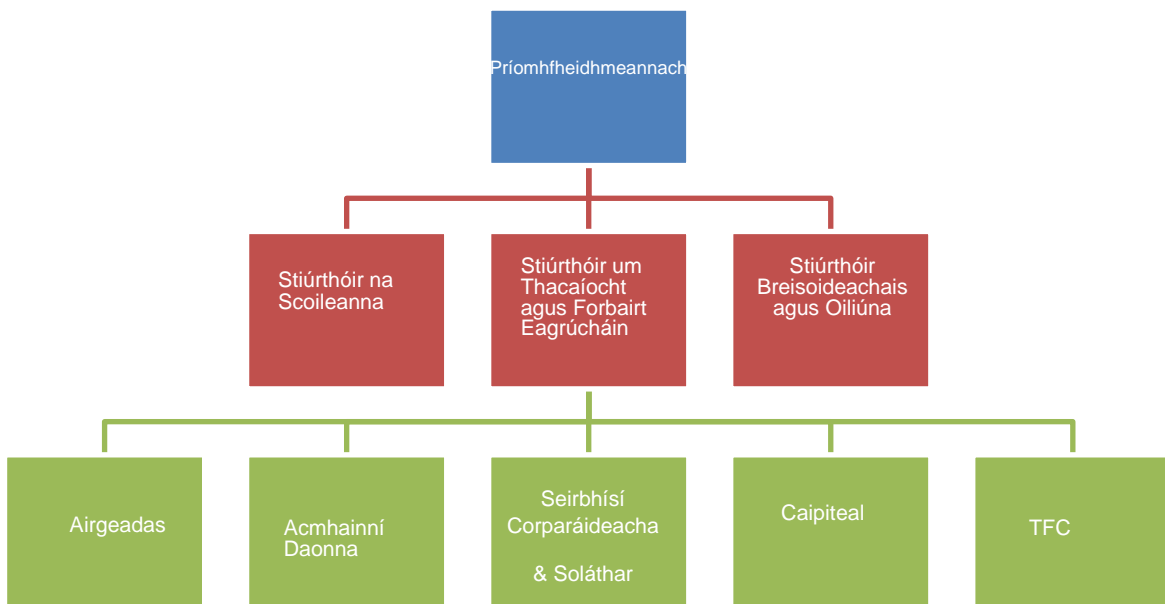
Príomhfheidhmeannach

Stiúrthóir na Scoileanna

Stiúrthóir um Thacaíocht agus Forbairt Eagrúcháin

Stiúrthóir Breisoideachais agus Oiliúna

Airgeadas

Acmhainní Daonna

Seirbhísí Corparáideacha

& Soláthar

Caipiteal

TFC